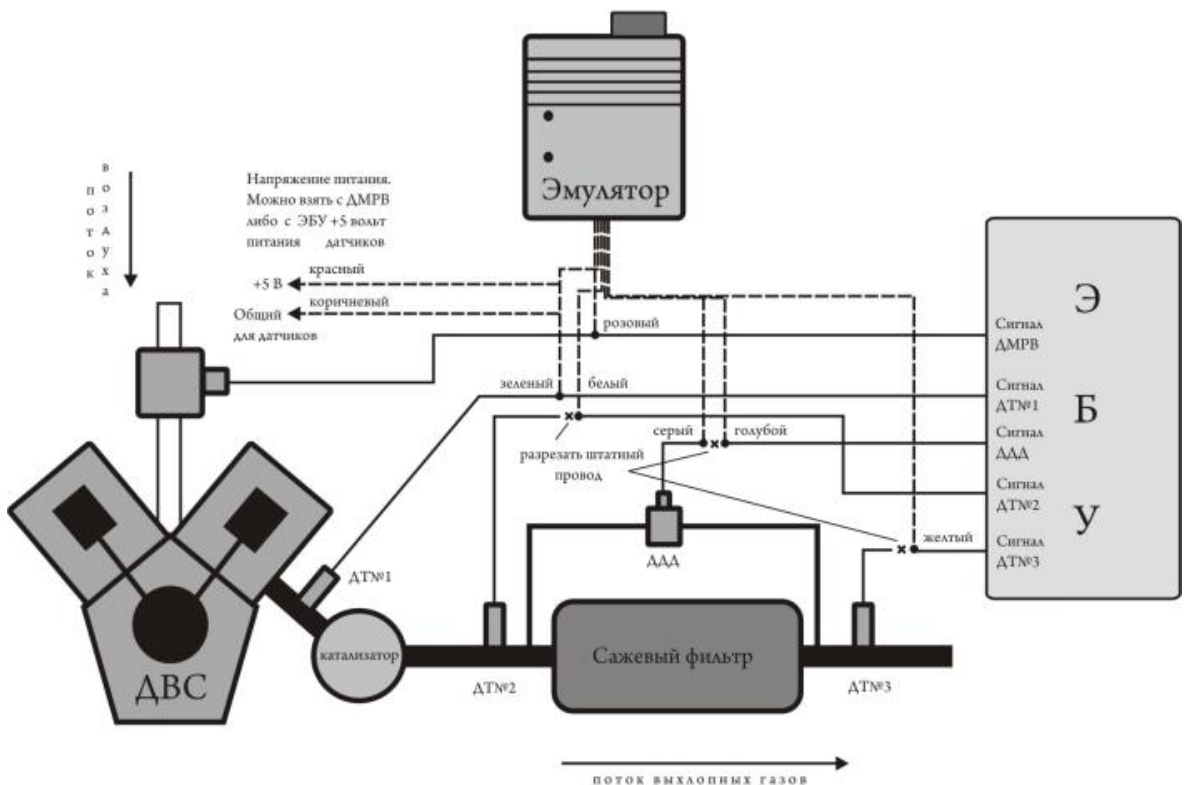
Эмулятор

поток воздуха

Напряжение питания. Можно взять с ДМРВ либо с ЭБУ +5 вольт питания датчиков

красный
+5 В
коричневый
Общий для датчиков
розовый
зеленый
белый
серый
голубой
разрезать штатный провод
желтый

Э
Б
У

Сигнал ДМРВ
Сигнал ДТ№1
Сигнал ДДД
Сигнал ДТ№2
Сигнал ДТ№3

ДДД
ДТ№1
катализатор
Сажевый фильтр
ДТ№2
ДТ№3
ДВС

поток выхлопных газов